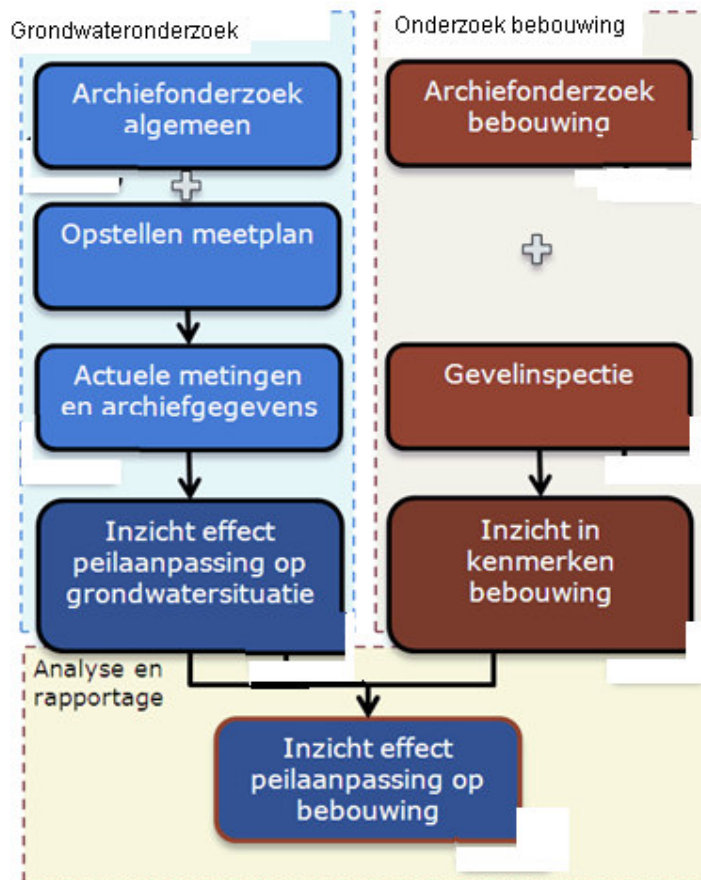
Grondwateronderzoek

Archiefonderzoek algemeen

Opstellen meetplan

Actuele metingen en archiefgegevens

Inzicht effect peilaanpassing op grondwatersituatie

Onderzoek bebouwing

Archiefonderzoek bebouwing

Gevelinspectie

Inzicht in kenmerken bebouwing

Analyse en rapportage

Inzicht effect peilaanpassing op bebouwing